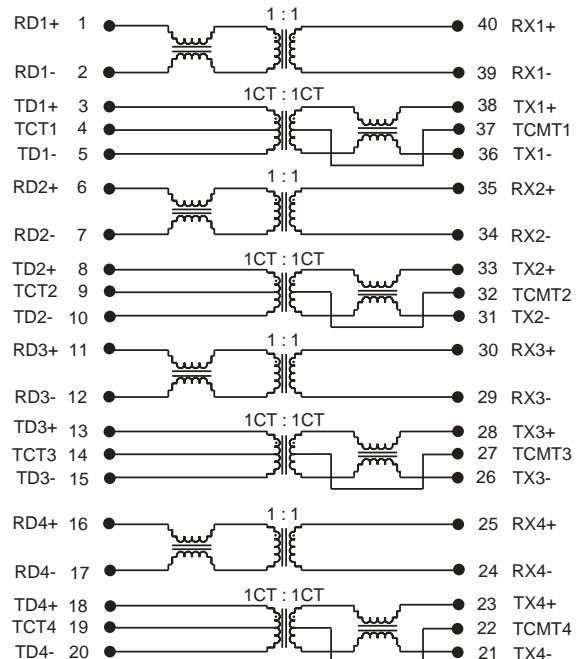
RD1+ 1
RD1- 2
TD1+ 3
TCT1 4
TD1- 5
RD2+ 6
RD2- 7
TD2+ 8
TCT2 9
TD2- 10
RD3+ 11
RD3- 12
TD3+ 13
TCT3 14
TD3- 15
RD4+ 16
RD4- 17
TD4+ 18
TCT4 19
TD4- 20

1 : 1
1CT : 1CT
1 : 1
1CT : 1CT
1 : 1
1CT : 1CT
1 : 1
1CT : 1CT

40 RX1+
39 RX1-
38 TX1+
37 TCMT1
36 TX1-
35 RX2+
34 RX2-
33 TX2+
32 TCMT2
31 TX2-
30 RX3+
29 RX3-
28 TX3+
27 TCMT3
26 TX3-
25 RX4+
24 RX4-
23 TX4+
22 TCMT4
21 TX4-